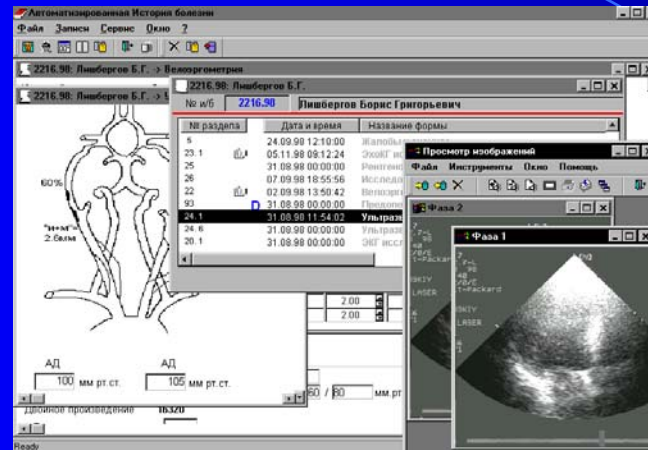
Автоматизированная История болезни

Файл Записи Сервис Окно ?

2216.98: Лившбергов Б.Г. -> Велоэргометрия

2216.98: Лившбергов Б.Г. -> Е

2216.98: Лившбергов Б.Г.

№ и/б 2216.98 Лившбергов Борис Григорьевич

| № раздела | Дата и время | Название формы |
|---|---|---|
| 5 | 24.09.98 12:10:00 | Жалобы |
| 23.1 | 05.11.98 09:12:24 | ЭхоКГ исс |
| 25 | 31.08.98 00:00:00 | Рентген |
| 26 | 07.09.98 18:55:56 | Исследо |
| 22 | 02.09.98 13:50:42 | Велоэрг |
| 93 | 31.08.98 00:00:00 | Предопе |
| 24.1 | 31.08.98 11:54:02 | Ультраз |
| 24.6 | 31.08.98 00:00:00 | Ультраз |
| 20.1 | 31.08.98 00:00:00 | ЭКГ иссл |

60%

"н+м" 2.6мм

2.00

2.00

АД

100 мм рт.ст.

АД

105 мм рт.ст.

60 / 80 мм.рт.

Двойное произведение 16320

Просмотр изображений

Файл Инструменты Окно Помощь

Фаза 2

Фаза 1

Ready